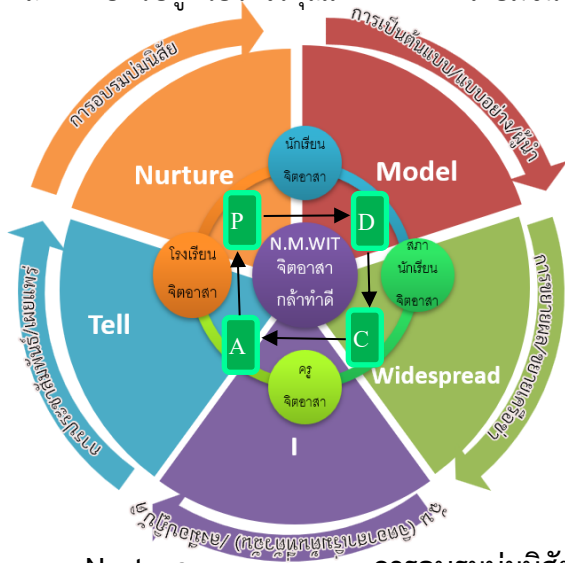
การอบรมบ่มนิสัย

การเป็นต้นแบบ/แบบอย่างผู้นำ

Nurture

Model

นักเรียน
จิตอาสา

P

D

N.M.WIT
จิตอาสา
กล้าทำดี

โรงเรียน
จิตอาสา

สภา
นักเรียน
จิตอาสา

Tell

A

C

Widespread

ครู
จิตอาสา

I

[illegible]

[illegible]

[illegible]

Nurture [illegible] การอบรมบ่มนิสัย